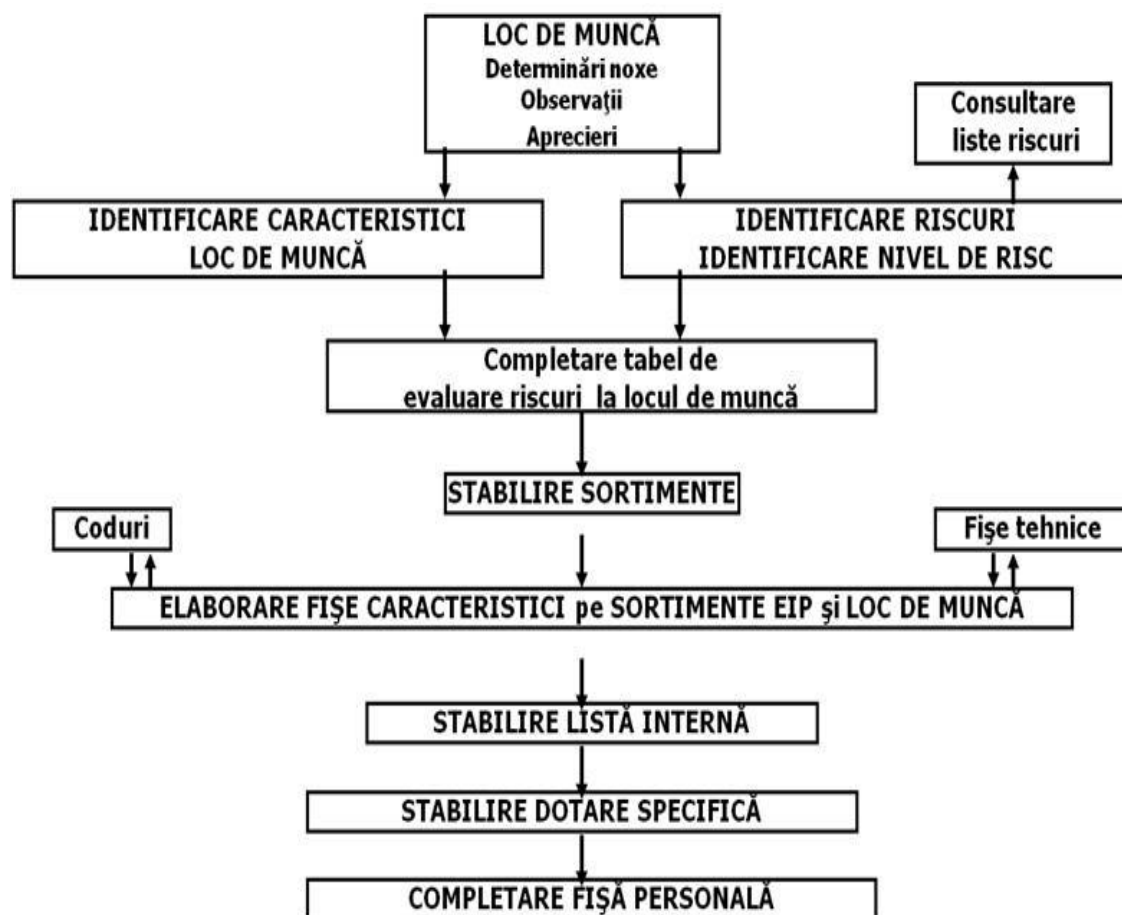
LOC DE MUNCĂ
Determinări noxe
Observaţii
Aprecieri

Consultare liste riscuri

IDENTIFICARE CARACTERISTICI LOC DE MUNCĂ

IDENTIFICARE RISCURI
IDENTIFICARE NIVEL DE RISC

Completare tabel de evaluare riscuri la locul de muncă

STABILIRE SORTIMENTE

Coduri

Fişe tehnice

ELABORARE FIŞE CARACTERISTICI pe SORTIMENTE EIP şi LOC DE MUNCĂ

STABILIRE LISTĂ INTERNĂ

STABILIRE DOTARE SPECIFICĂ

COMPLETARE FIŞĂ PERSONALĂ